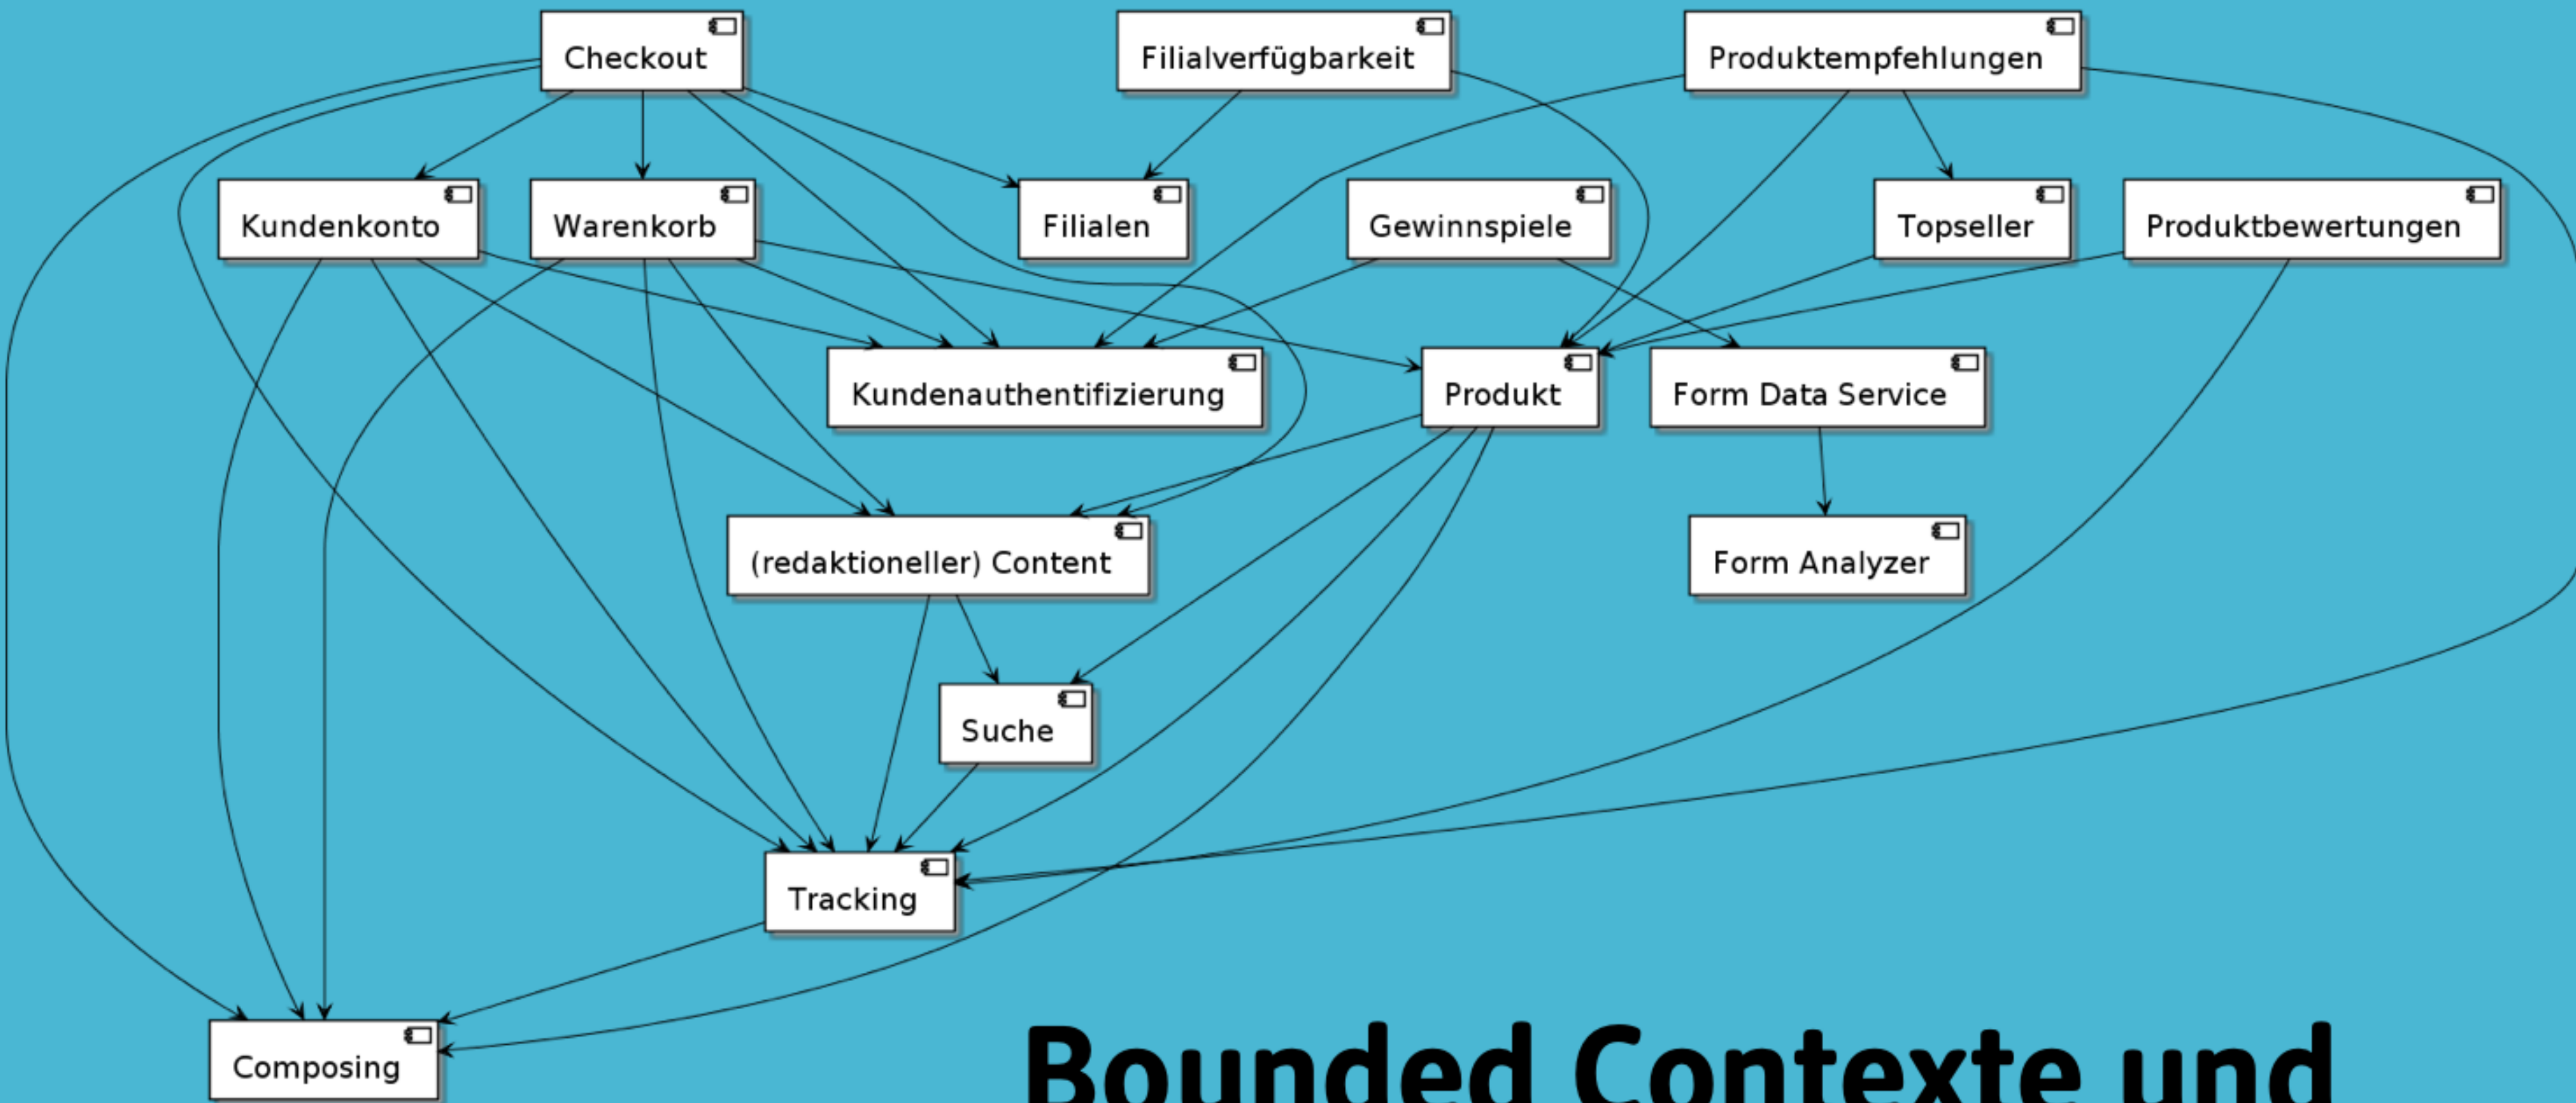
Checkout

Filialverfügbarkeit

Produktempfehlungen

Kundenkonto

Warenkorb

Filialen

Gewinnspiele

Topseller

Produktbewertungen

Kundenauthentifizierung

Produkt

Form Data Service

(redaktioneller) Content

Form Analyzer

Suche

Tracking

Composing

Bounded Contexte und